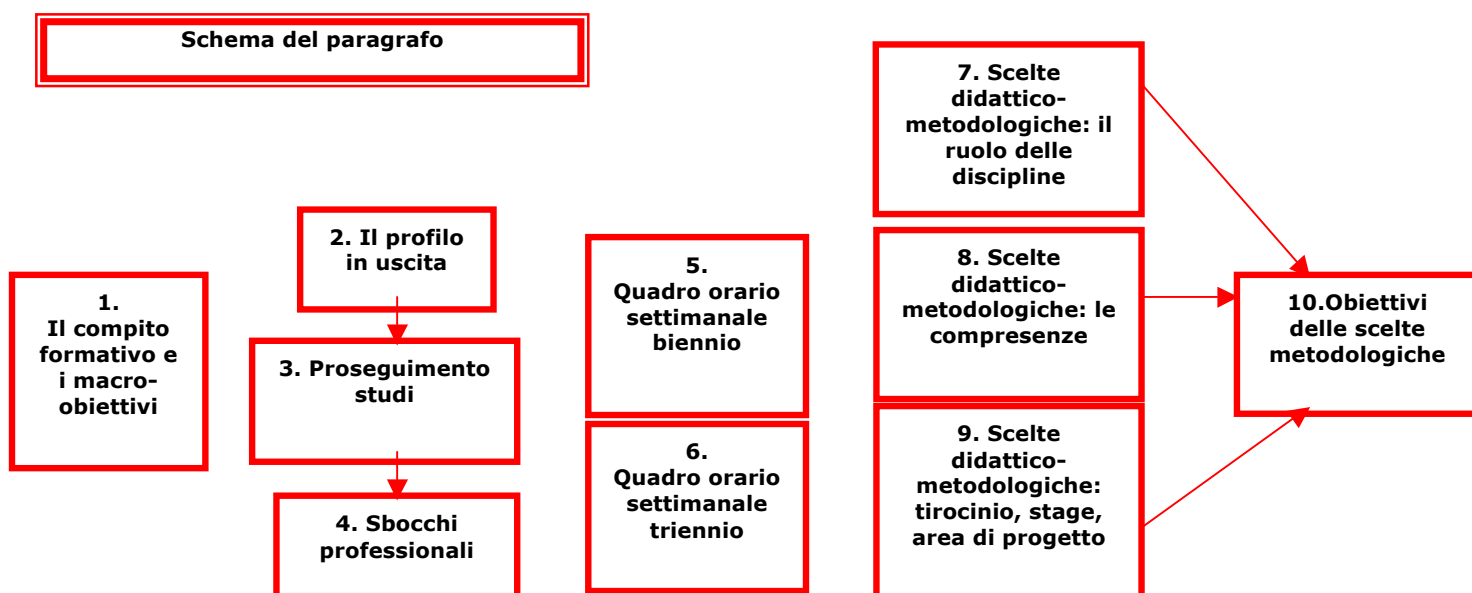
Schema del paragrafo

1.
Il compito formativo e i macro-obiettivi

2. Il profilo in uscita

3. Proseguimento studi

4. Sbocchi professionali

5.
Quadro orario settimanale biennio

6.
Quadro orario settimanale triennio

7. Scelte didattico-metodologiche: il ruolo delle discipline

8. Scelte didattico-metodologiche: le compresenze

9. Scelte didattico-metodologiche: tirocinio, stage, area di progetto

10.Obiettivi delle scelte metodologiche